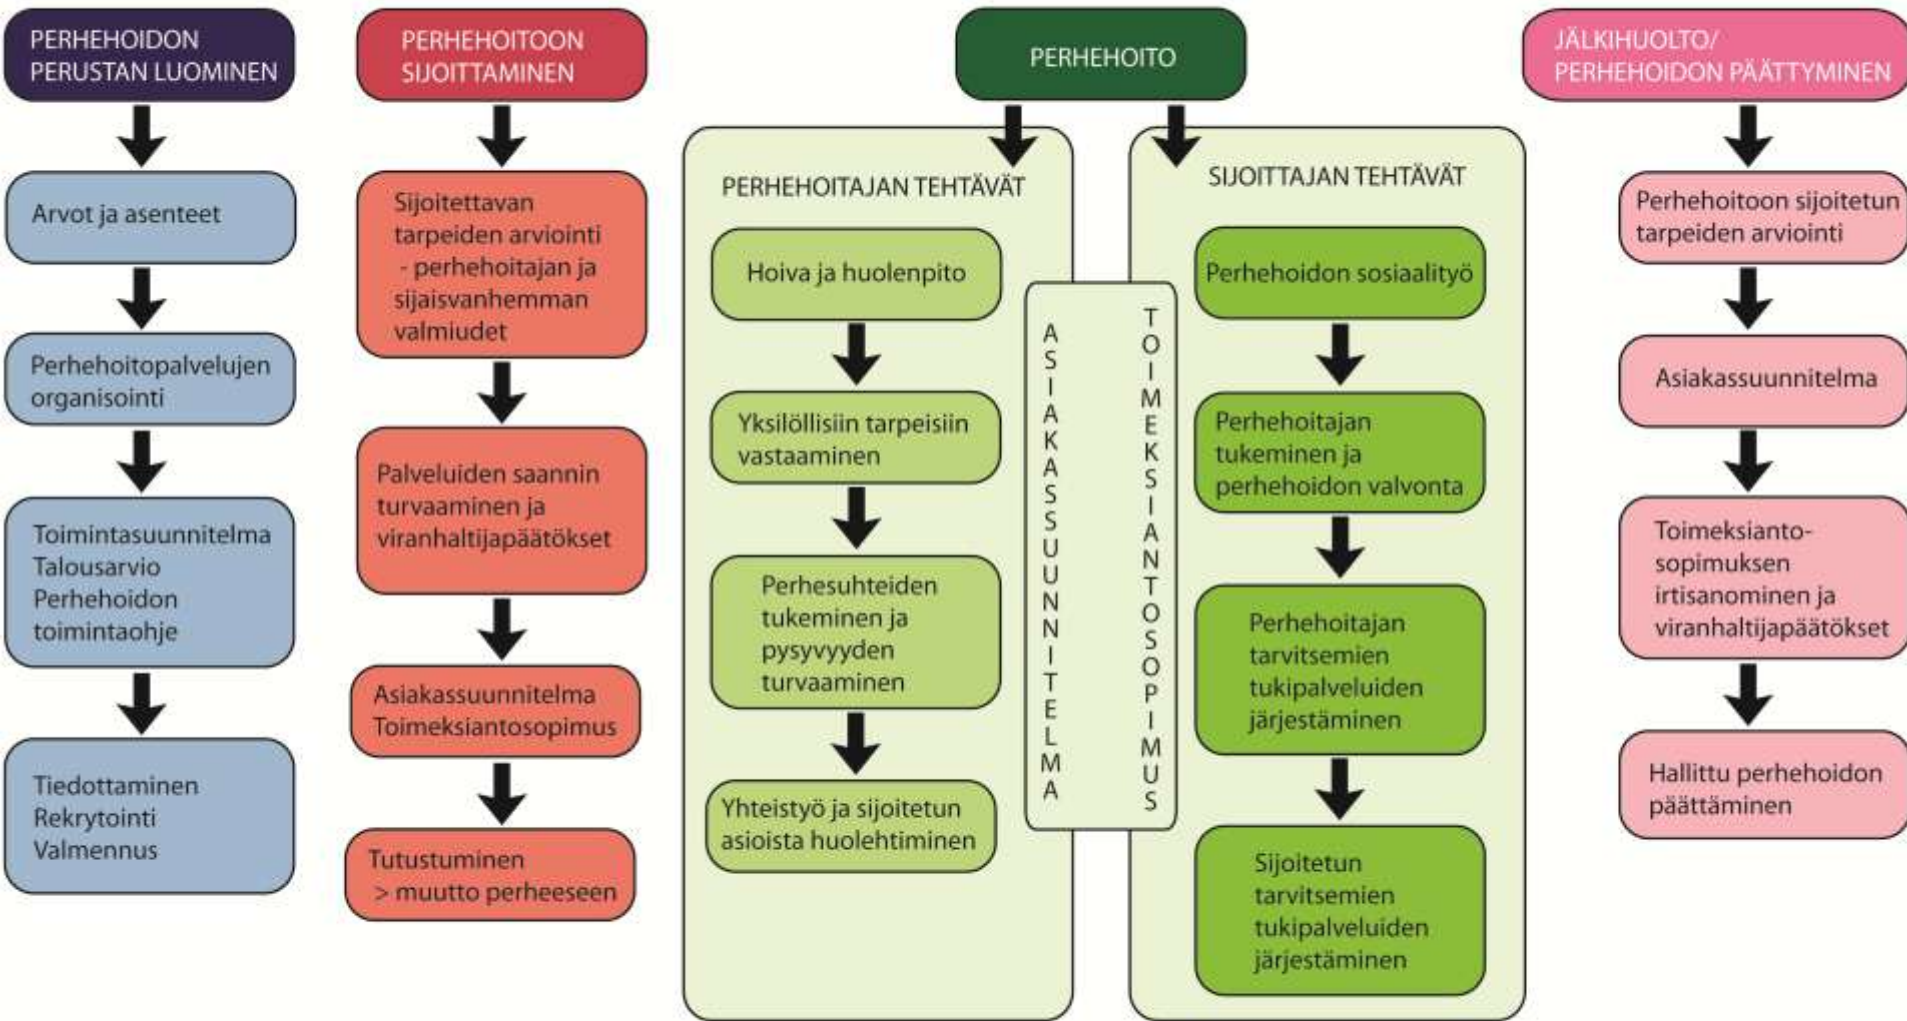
PERHEHOIDON PERUSTAN LUOMINEN

Arvot ja asenteet

Perhehoitopalvelujen organisointi

Toimintasuunnitelma
Talousarvio
Perhehoidon toimintaohje

Tiedottaminen
Rekrytointi
Valmennus

PERHEHOITOON SIJOITTAMINEN

Sijoitettavan tarpeiden arviointi - perhehoitajan ja sijaisvanhemman valmiudet

Palveluiden saannin turvaaminen ja viranhaltijapäätökset

Asiakassuunnitelma
Toimeksiantosopimus

Tutustuminen
> muutto perheeseen

PERHEHOITO

PERHEHOITAJAN TEHTÄVÄT

Hoiva ja huolenpito

Yksilöllisiin tarpeisiin vastaaminen

Perhesuhteiden tukeminen ja pysyvyyden turvaaminen

Yhteistyö ja sijoitetun asioista huolehtiminen

ASIAKASSUUNNITELMA

TOIMEKSIANTOSOPIMUS

SIJOITTAJAN TEHTÄVÄT

Perhehoidon sosiaalityö

Perhehoitajan tukeminen ja perhehoidon valvonta

Perhehoitajan tarvitsemien tukipalveluiden järjestäminen

Sijoitetun tarvitsemien tukipalveluiden järjestäminen

JÄLKIHUOLTO/ PERHEHOIDON PÄÄTTYMINEN

Perhehoitoon sijoitetun tarpeiden arviointi

Asiakassuunnitelma

Toimeksianto-sopimuksen irtisanominen ja viranhaltijapäätökset

Hallittu perhehoidon päättäminen